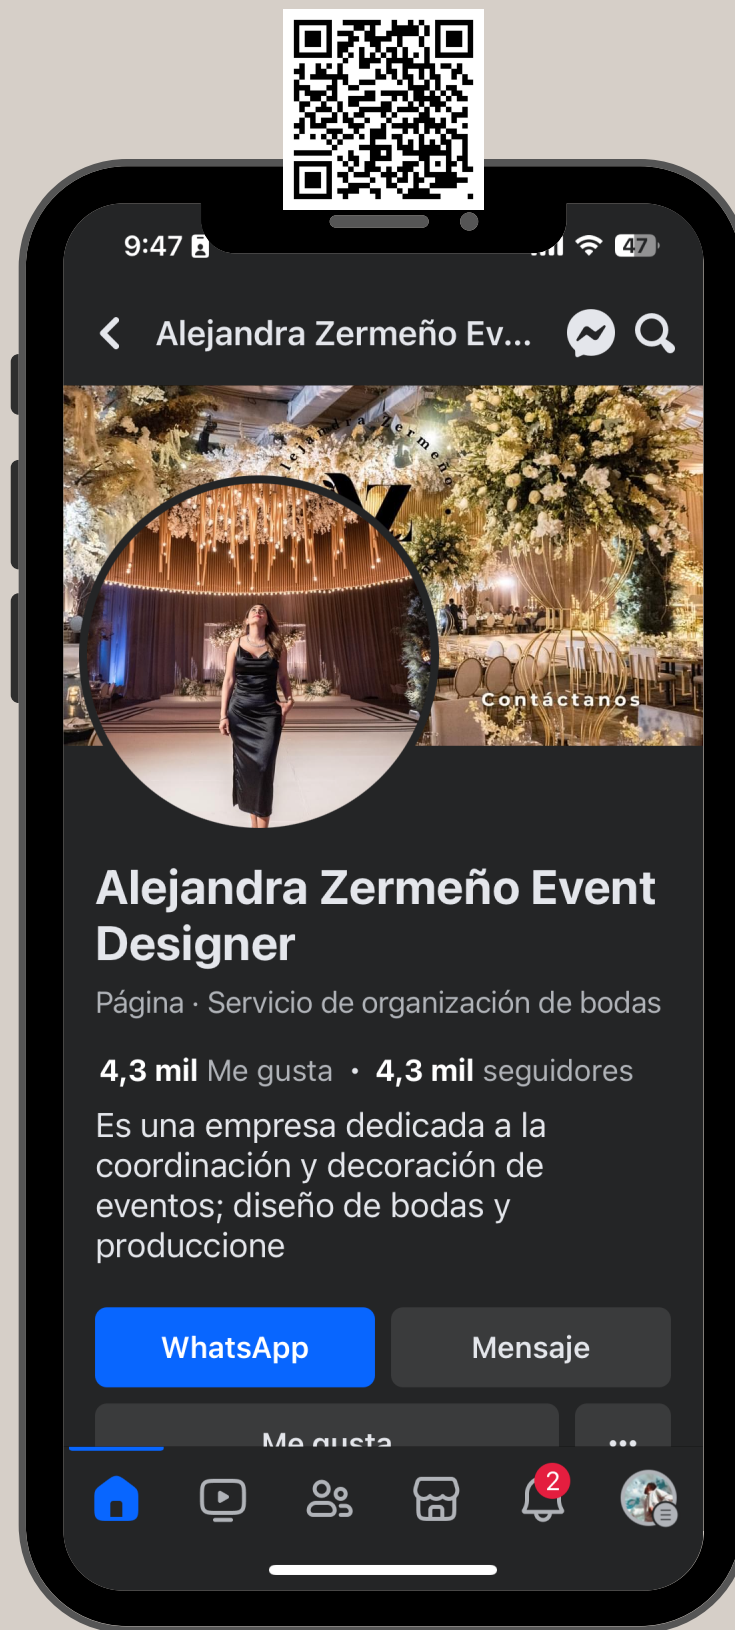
9:47

47

Alejandra Zermeño Ev...

Alejandra Zermeño

AZ

Contáctanos

Alejandra Zermeño Event Designer

Página · Servicio de organización de bodas

4,3 mil Me gusta • 4,3 mil seguidores

Es una empresa dedicada a la coordinación y decoración de eventos; diseño de bodas y produccione

WhatsApp

Mensaje

Me gusta

...

2